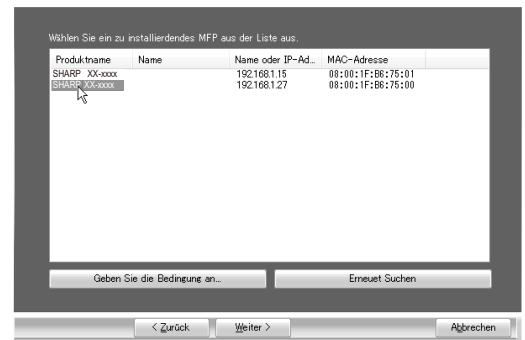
Wählen Sie ein zu installierdendes MFP aus der Liste aus.

| Produktname | Name | Name oder IP-Ad... | MAC-Adresse |
|---|---|---|---|
| SHARP XX-xxxx | | 192.168.1.15 | 08:00:1F:B6:75:01 |
| SHARP XX-xxxx | | 192.168.1.27 | 08:00:1F:B6:75:00 |

Geben Sie die Bedingung an...

Erneuet Suchen

< Zurück

Weiter >

Abbrechen